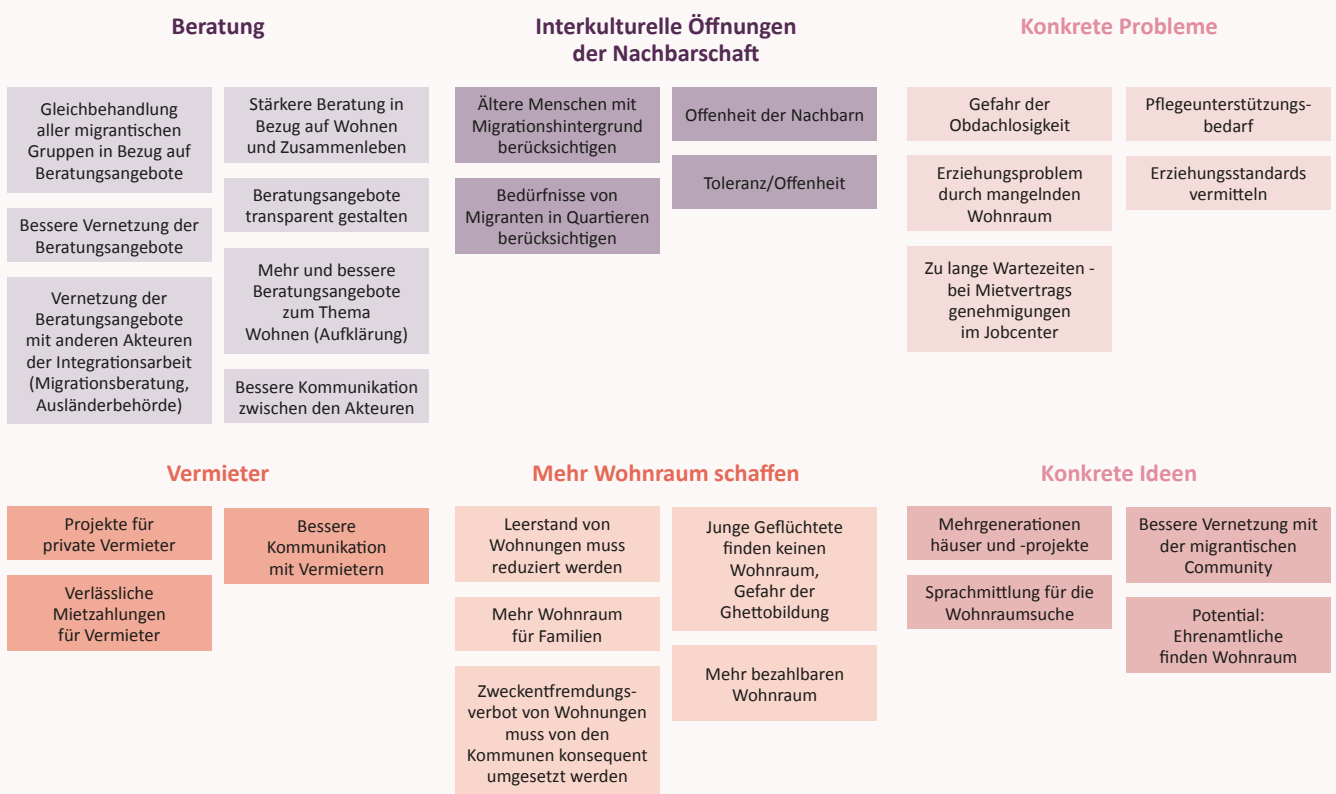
Beratung

Gleichbehandlung aller migrantischen Gruppen in Bezug auf Beratungsangebote

Bessere Vernetzung der Beratungsangebote

Vernetzung der Beratungsangebote mit anderen Akteuren der Integrationsarbeit (Migrationsberatung, Ausländerbehörde)

Stärkere Beratung in Bezug auf Wohnen und Zusammenleben

Beratungsangebote transparent gestalten

Mehr und bessere Beratungsangebote zum Thema Wohnen (Aufklärung)

Bessere Kommunikation zwischen den Akteuren

Interkulturelle Öffnungen der Nachbarschaft

Ältere Menschen mit Migrationshintergrund berücksichtigen

Bedürfnisse von Migranten in Quartieren berücksichtigen

Offenheit der Nachbarn

Toleranz/Offenheit

Konkrete Probleme

Gefahr der Obdachlosigkeit

Erziehungsproblem durch mangelnden Wohnraum

Zu lange Wartezeiten - bei Mietvertrags genehmigungen im Jobcenter

Pflegeunterstützungsbedarf

Erziehungsstandards vermitteln

Vermieter

Projekte für private Vermieter

Verlässliche Mietzahlungen für Vermieter

Bessere Kommunikation mit Vermietern

Mehr Wohnraum schaffen

Leerstand von Wohnungen muss reduziert werden

Mehr Wohnraum für Familien

Zweckentfremdungsverbot von Wohnungen muss von den Kommunen konsequent umgesetzt werden

Junge Geflüchtete finden keinen Wohnraum, Gefahr der Ghettobildung

Mehr bezahlbaren Wohnraum

Konkrete Ideen

Mehrgenerationen häuser und -projekte

Sprachmittlung für die Wohnraumsuche

Bessere Vernetzung mit der migrantischen Community

Potential: Ehrenamtliche finden Wohnraum